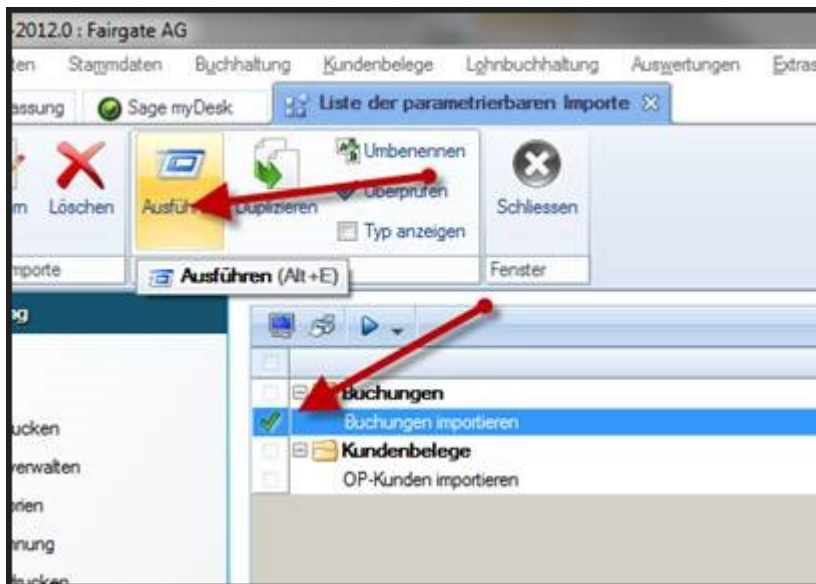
-2012.0 : Fairgate AG

ten Stammdaten Buchhaltung Kundenbelege Lohnbuchhaltung Auswertungen Extras

assung Sage myDesk Liste der parametrierbaren Importe

m Löschen Ausführ Duplizieren Umbenennen Überprüfen Typ anzeigen Schliessen

mporte Fenster

Ausführen (Alt+E)

Buchungen
Buchungen importieren
Kundenbelege
OP-Kunden importieren

ucken
verwalten
rien
nnung
rucken